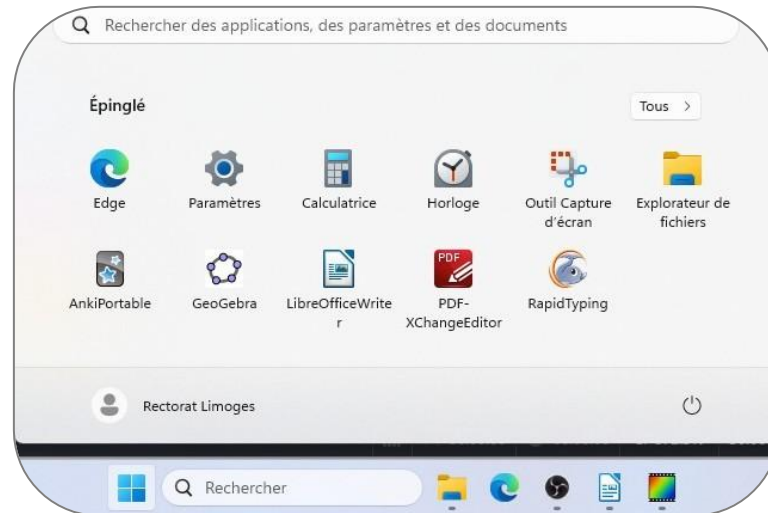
Rechercher des applications, des paramètres et des documents

Épinglé

Tous >

Edge

Paramètres

Calculatrice

Horloge

Outil Capture d'écran

Explorateur de fichiers

AnkiPortable

GeoGebra

LibreOfficeWriter

PDF-XChangeEditor

RapidTyping

Rectorat Limoges

Rechercher